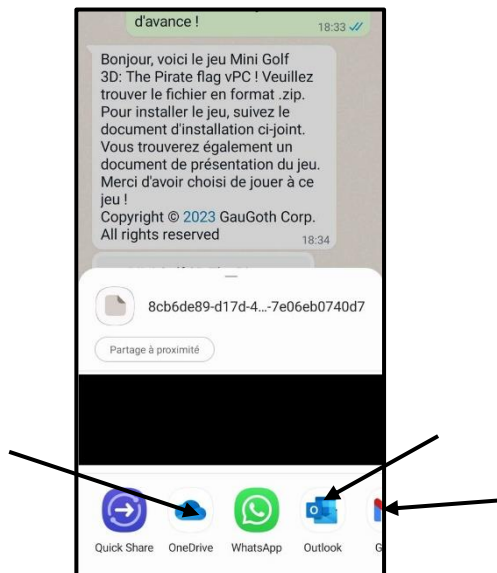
d'avance ! 18:33

Bonjour, voici le jeu Mini Golf 3D: The Pirate flag vPC ! Veuillez trouver le fichier en format .zip. Pour installer le jeu, suivez le document d'installation ci-joint. Vous trouverez également un document de présentation du jeu. Merci d'avoir choisi de jouer à ce jeu !
Copyright © 2023 GauGoth Corp. All rights reserved 18:34

8cb6de89-d17d-4...-7e06eb0740d7

Partage à proximité

Quick Share OneDrive WhatsApp Outlook G